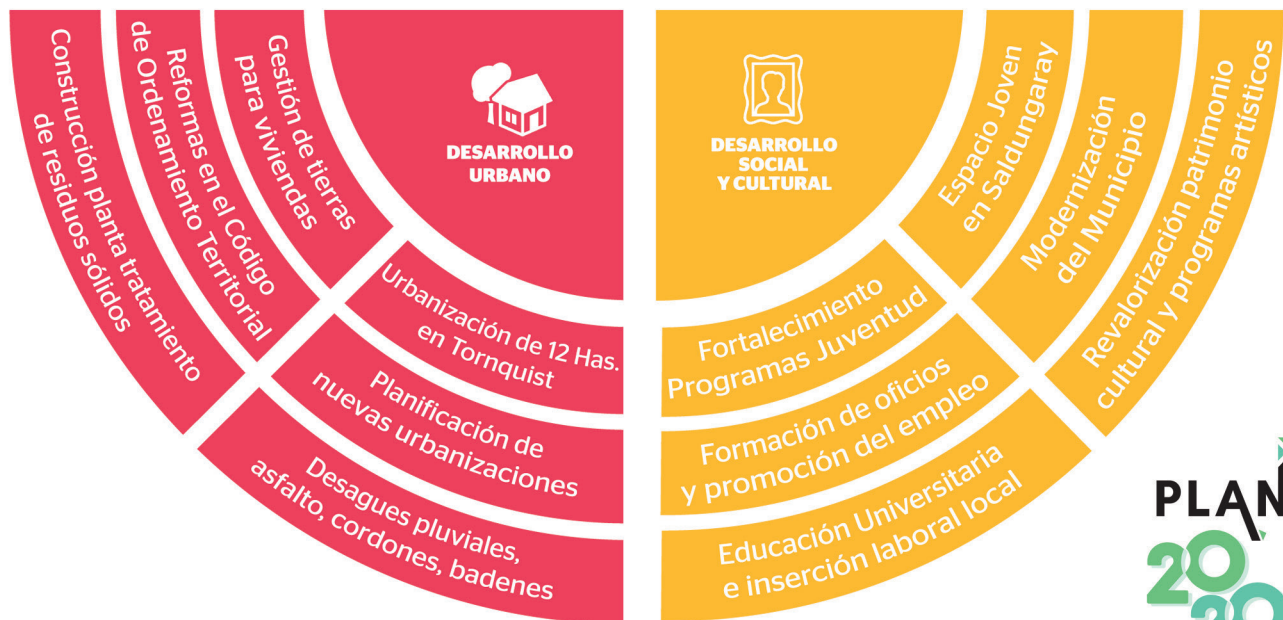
DESARROLLO URBANO

Gestión de tierras para viviendas

Reformas en el Código de Ordenamiento Territorial

Construcción planta tratamiento de residuos sólidos

Urbanización de 12 Has. en Tornquist

Planificación de nuevas urbanizaciones

Desagues pluviales, asfalto, cordones, badenes

DESARROLLO SOCIAL Y CULTURAL

Espacio Joven en Saldungaray

Modernización del Municipio

Revalorización patrimonio cultural y programas artísticos

Fortalecimiento Programas Juventud

Formación de oficios y promoción del empleo

Educación Universitaria e inserción laboral local

PLAN 20 20